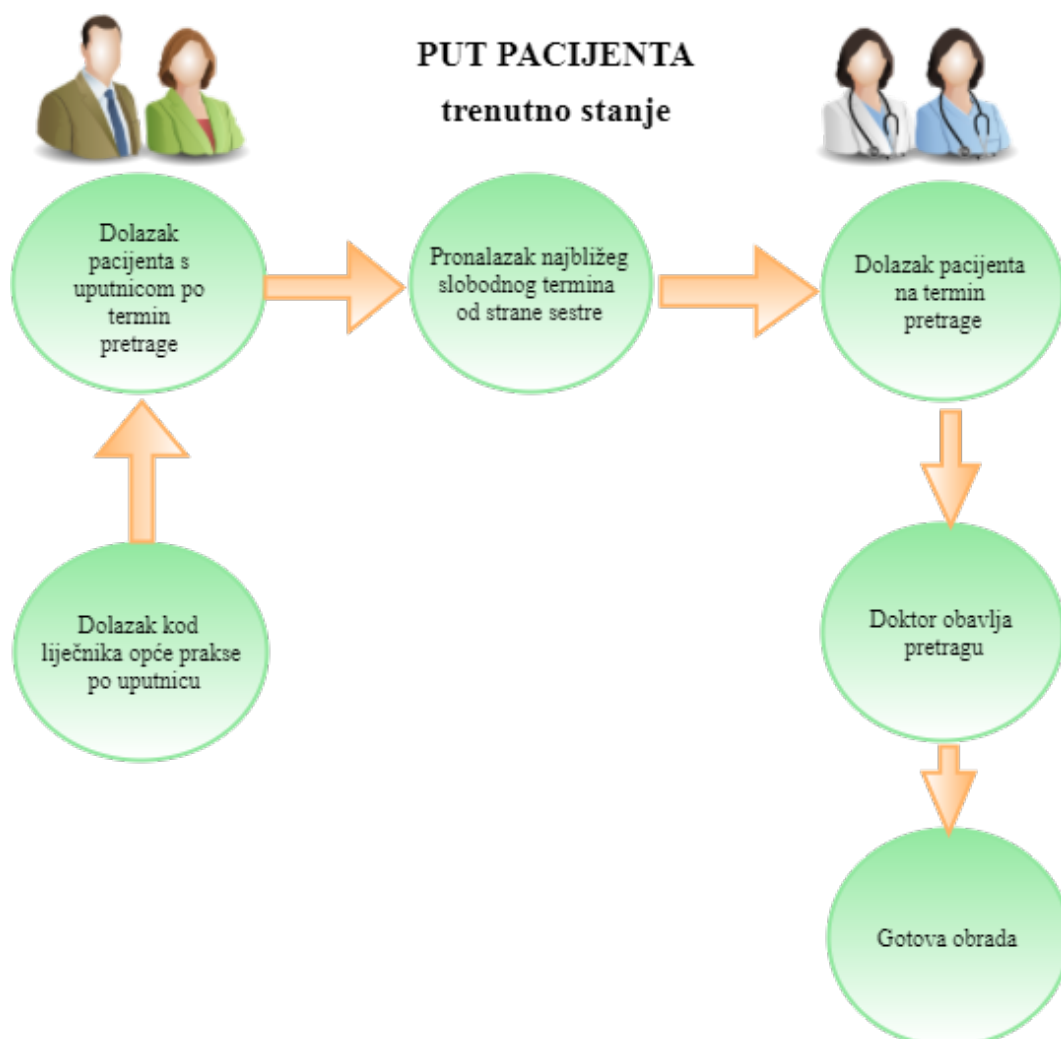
PUT PACIJENTA

trenutno stanje

Dolazak pacijenta s uputnicom po termin pretrage

Pronalazak najbližeg slobodnog termina od strane sestre

Dolazak pacijenta na termin pretrage

Dolazak kod liječnika opće prakse po uputnicu

Doktor obavlja pretragu

Gotova obrada